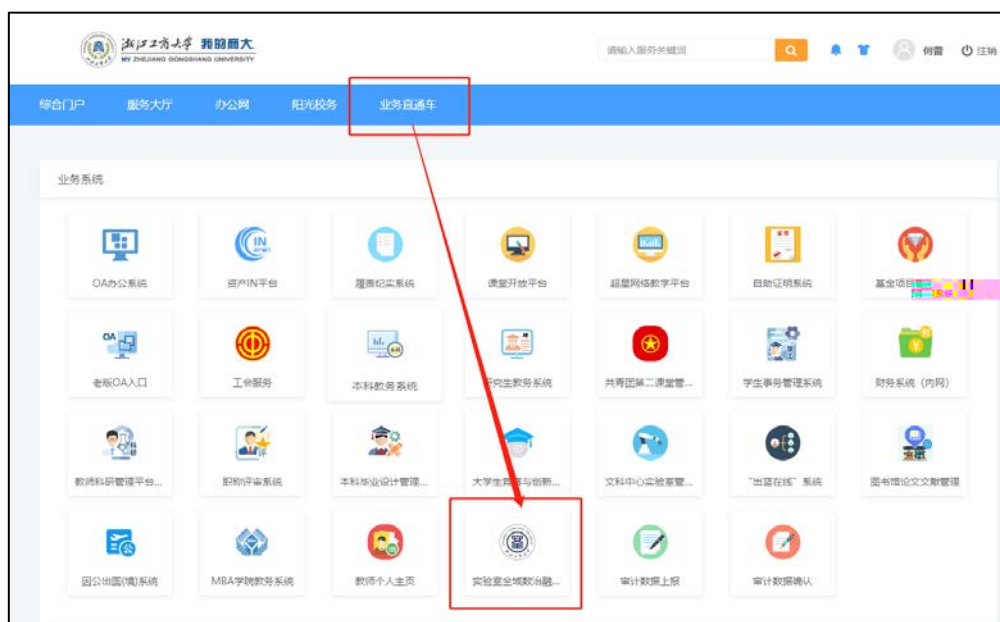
浙江工商大学 我的商大
MY ZHEJIANG GONGSHANG UNIVERSITY

请输入服务关键词

何蕾 注销

综合门户 服务大厅 办公网 阳光校务 业务直通车

业务系统

OA办公系统
资产IN平台
履责纪实系统
课堂开放平台
超星网络教学平台
自助证明系统
基金项目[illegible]
老版OA入口
工会服务
本科教务系统
研究生教务系统
共青团第二课堂管...
学生事务管理系统
财务系统（内网）
教师科研管理平台...
职称评审系统
本科毕业设计管理...
大学生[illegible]与创新...
文科中心实验室管...
"出国在线"系统
图书馆论文文献管理
因公出国(境)系统
MBA学院教务系统
教师个人主页
实验室全域数治融...
审计数据上报
审计数据确认